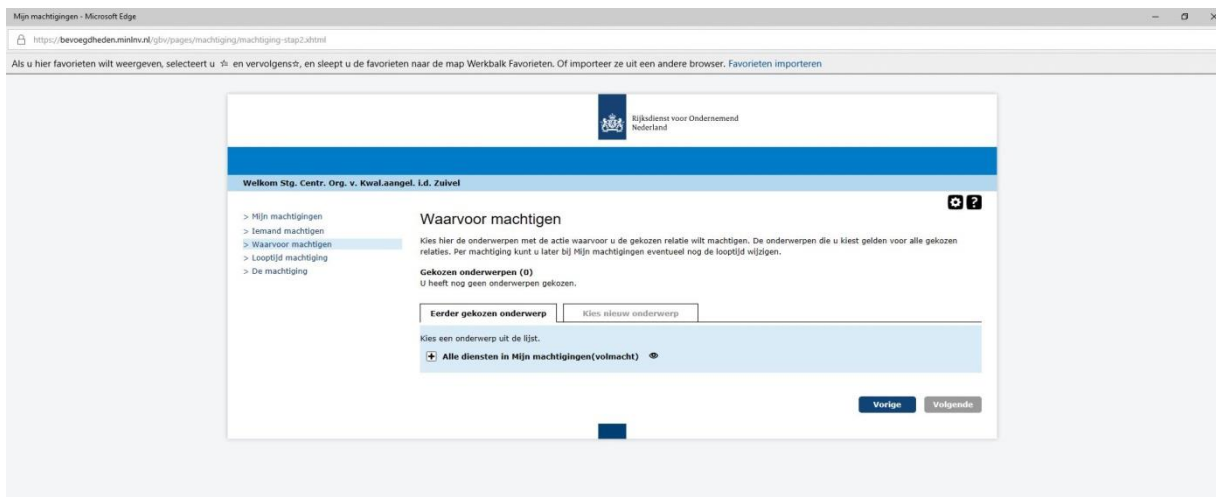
Mijn machtigingen - Microsoft Edge

https://bevoegdheden.minlnv.nl/gbv/pages/machtiging/machtiging-stap2.xhtml

Als u hier favorieten wilt weergeven, selecteert u ☆ en vervolgens☆, en sleept u de favorieten naar de map Werkbalk Favorieten. Of importeer ze uit een andere browser. Favorieten importeren

Rijksdienst voor Ondernemend Nederland

Welkom Stg. Centr. Org. v. Kwal.aangel. i.d. Zuivel

> Mijn machtigingen
> Iemand machtigen
> Waarvoor machtigen
> Looptijd machtiging
> De machtiging

Waarvoor machtigen

Kies hier de onderwerpen met de actie waarvoor u de gekozen relatie wilt machtigen. De onderwerpen die u kiest gelden voor alle gekozen relaties. Per machtiging kunt u later bij Mijn machtigingen eventueel nog de looptijd wijzigen.

Gekozen onderwerpen (0)
U heeft nog geen onderwerpen gekozen.

Eerder gekozen onderwerp | Kies nieuw onderwerp

Kies een onderwerp uit de lijst.

Alle diensten in Mijn machtigingen(volmacht)

Vorige | Volgende